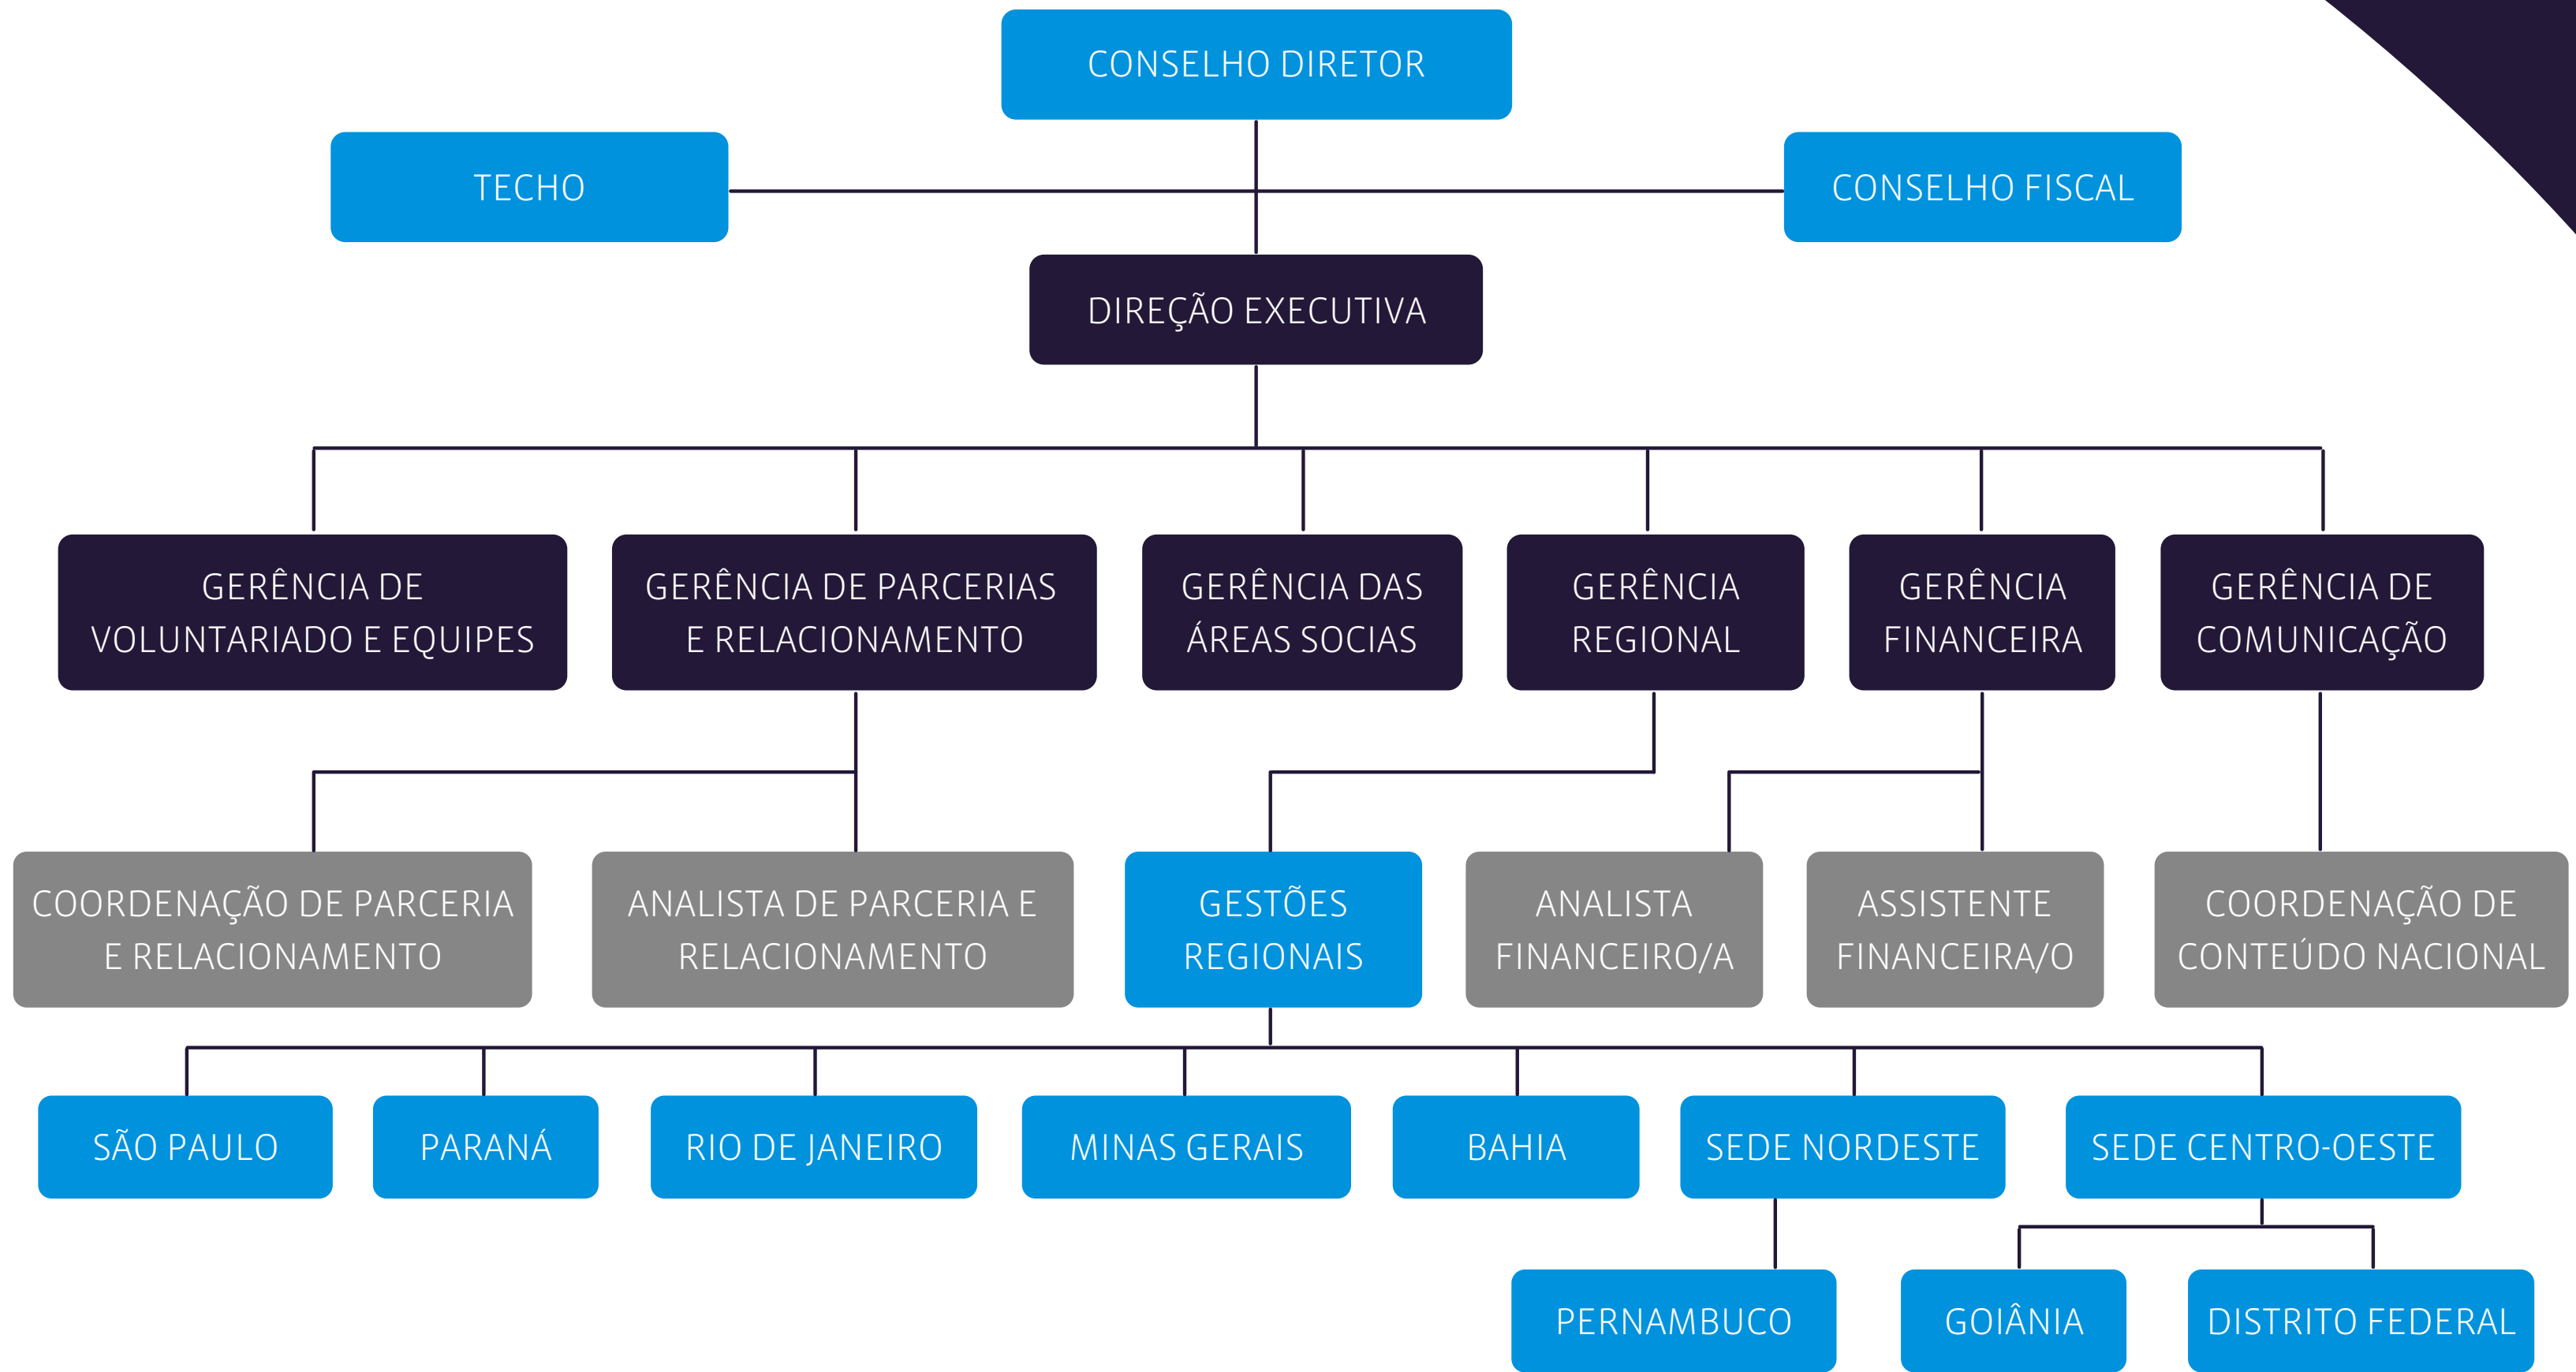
CONSELHO DIRETOR

TECHO

CONSELHO FISCAL

DIREÇÃO EXECUTIVA

GERÊNCIA DE VOLUNTARIADO E EQUIPES

GERÊNCIA DE PARCERIAS E RELACIONAMENTO

GERÊNCIA DAS ÁREAS SOCIAS

GERÊNCIA REGIONAL

GERÊNCIA FINANCEIRA

GERÊNCIA DE COMUNICAÇÃO

COORDENAÇÃO DE PARCERIA E RELACIONAMENTO

ANALISTA DE PARCERIA E RELACIONAMENTO

GESTÕES REGIONAIS

ANALISTA FINANCEIRO/A

ASSISTENTE FINANCEIRA/O

COORDENAÇÃO DE CONTEÚDO NACIONAL

SÃO PAULO

PARANÁ

RIO DE JANEIRO

MINAS GERAIS

BAHIA

SEDE NORDESTE

SEDE CENTRO-OESTE

PERNAMBUCO

GOIÂNIA

DISTRITO FEDERAL